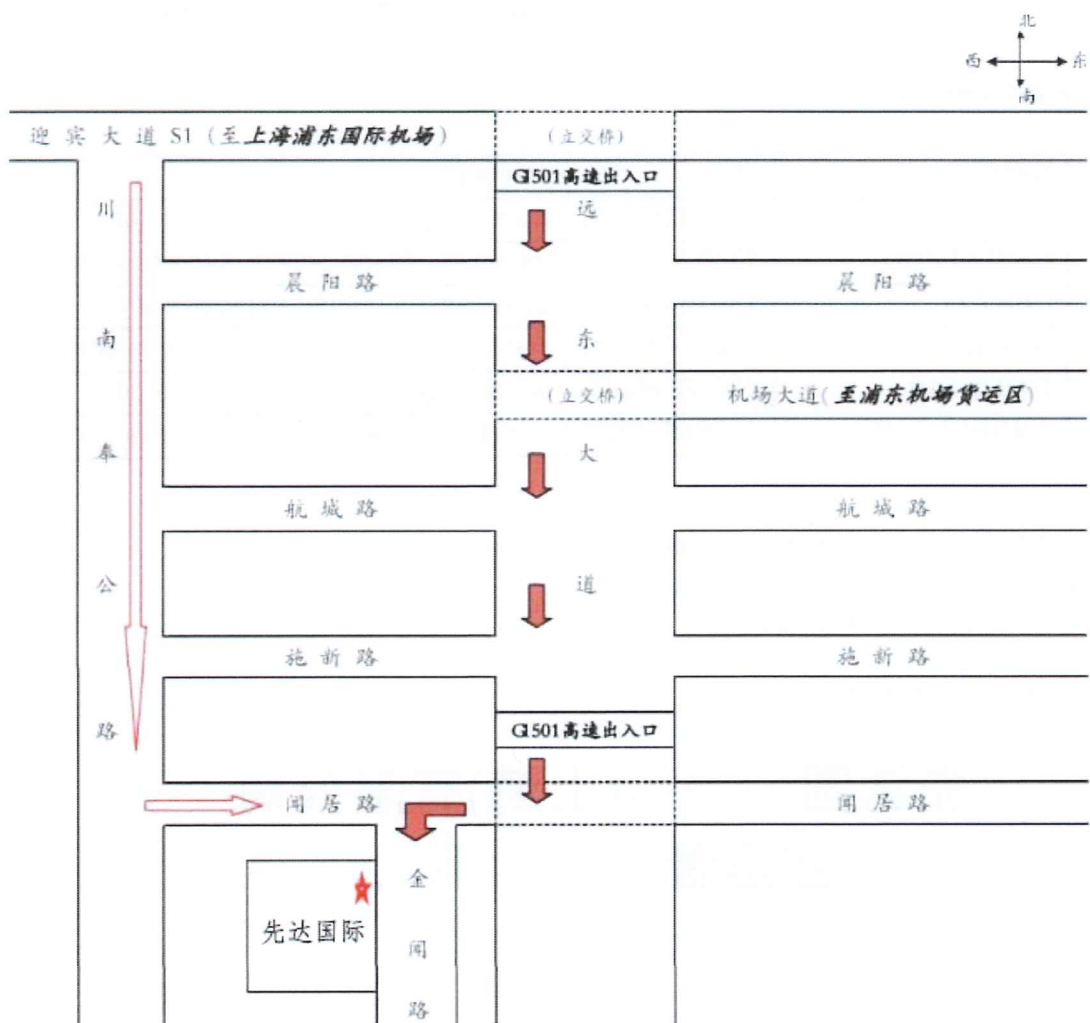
北
西 东
南

迎宾大道 S1（至上海浦东国际机场）

（立交桥）

G1501高速出入口

川
南
奉
公
路

远
东
大
道

晨阳路　　晨阳路

（立交桥）

机场大道（至浦东机场货运区）

航城路　　航城路

施新路　　施新路

G1501高速出入口

闻居路　　闻居路

全
闻
路

先达国际